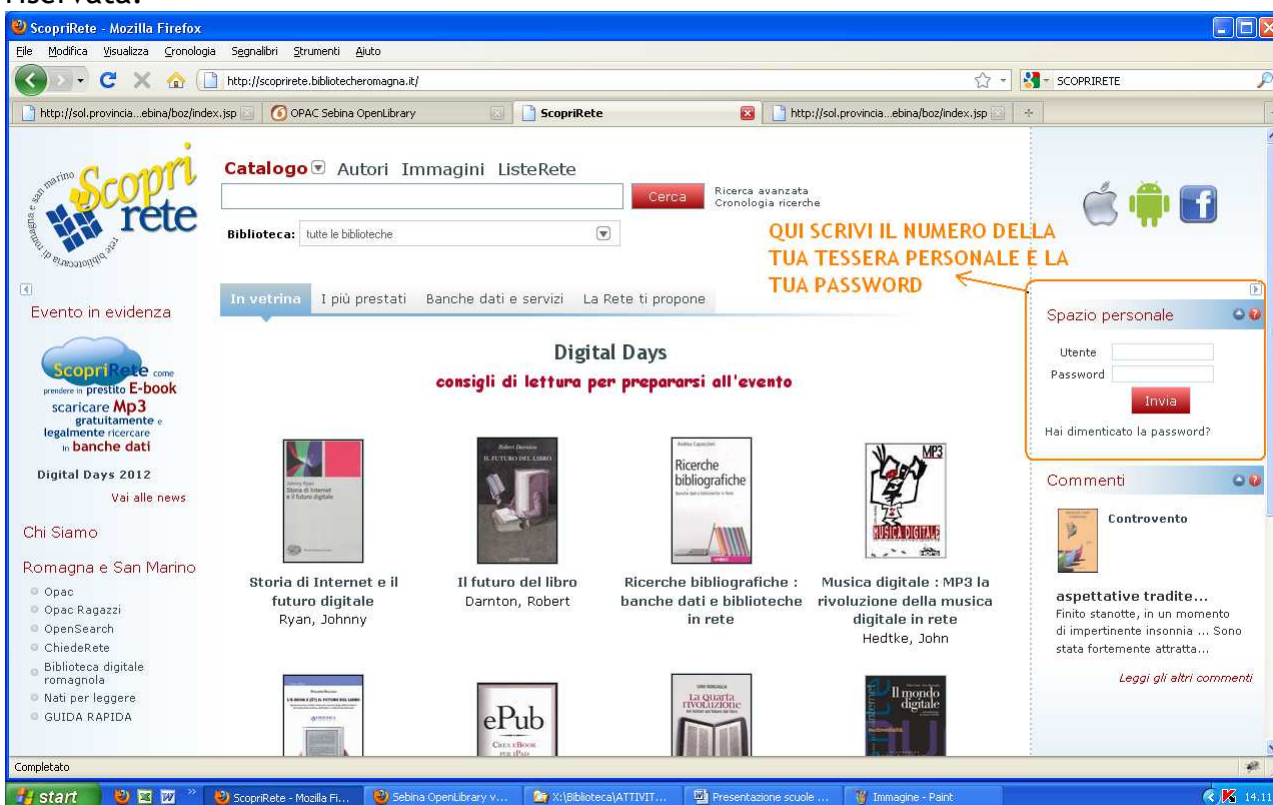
riservata.

ScopriRete - Mozilla Firefox

File Modifica Visualizza Cronologia Segnalibri Strumenti Aiuto

http://scoprirete.bibliotecheromagna.it/

SCOPRIRETE

http://sol.provincia...ebina/boz/index.jsp | OPAC Sebina OpenLibrary | ScopriRete | http://sol.provincia...ebina/boz/index.jsp

Scopri rete
biblioteche di romagna e san marino

Catalogo Autori Immagini ListeRete

Cerca

Ricerca avanzata
Cronologia ricerche

Biblioteca: tutte le biblioteche

QUI SCRIVI IL NUMERO DELLA TUA TESSERA PERSONALE E LA TUA PASSWORD

In vetrina | I più prestati | Banche dati e servizi | La Rete ti propone

Evento in evidenza

ScopriRete come prendere in prestito E-book scaricare Mp3 gratuitamente e legalmente ricercare in banche dati

Digital Days 2012

Vai alle news

Chi Siamo

Romagna e San Marino
Opac
Opac Ragazzi
OpenSearch
ChiedeRete
Biblioteca digitale romagnola
Nati per leggere
GUIDA RAPIDA

Digital Days
consigli di lettura per prepararsi all'evento

Storia di Internet e il futuro digitale
Ryan, Johnny

Il futuro del libro
Darnton, Robert

Ricerche bibliografiche : banche dati e biblioteche in rete

Musica digitale : MP3 la rivoluzione della musica digitale in rete
Hedtke, John

ePub
La quarta rivoluzione
Il mondo digitale

Spazio personale
Utente
Password
Invia
Hai dimenticato la password?

Commenti
Controvento
aspettative tradite...
Finito stanotte, in un momento di impertinente insonnia ... Sono stata fortemente attratta...
Leggi gli altri commenti

Completato

start | ScopriRete - Mozilla Fi... | Sebina OpenLibrary v... | X:\Biblioteca\ATTIVIT... | Presentazione scuole ... | Immagine - Paint | 14.11